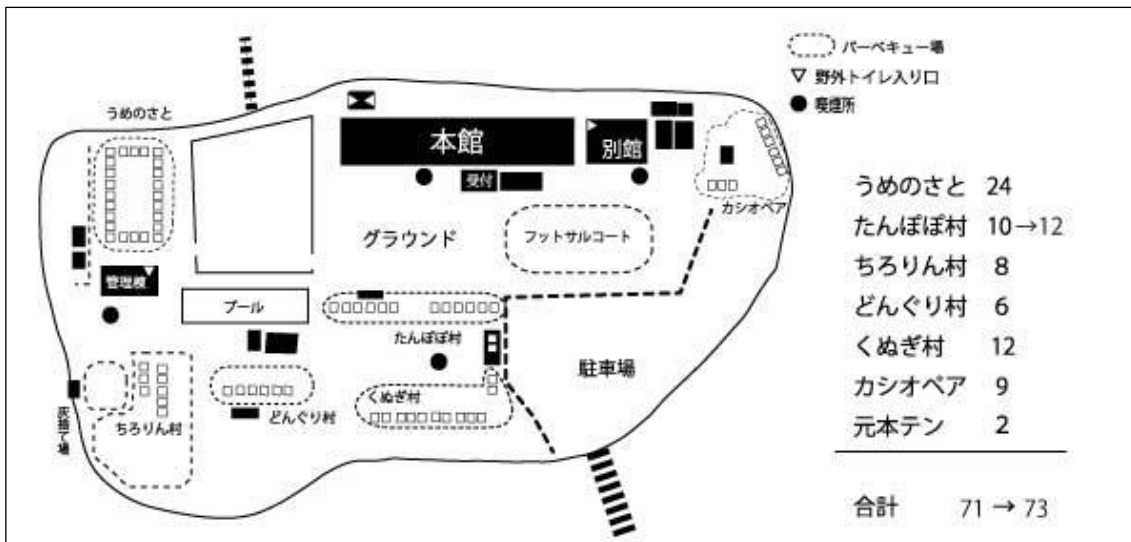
バーベキュー場
▽ 野外トイレ入り口
● 喫煙所

うめのさと
本館
別館
受付
グラウンド
フットサルコート
カシオペア
管理棟
プール
たんぽぽ村
駐車場
くぬぎ村
どんぐり村
ちろりん村
炭捨て場

うめのさと 24
たんぽぽ村 10→12
ちろりん村 8
どんぐり村 6
くぬぎ村 12
カシオペア 9
元本テン 2

合計 71 → 73